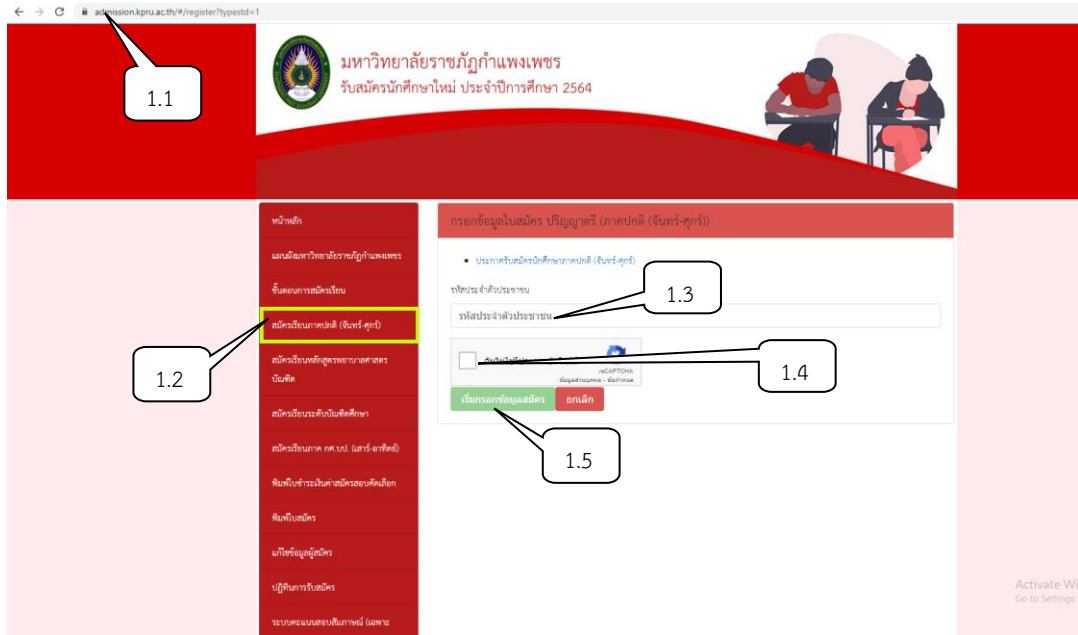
admission.kpru.ac.th/#/register?typestd=1

1.1

มหาวิทยาลัยราชภัฏกำแพงเพชร
รับสมัครนักศึกษาใหม่ ประจำปีการศึกษา 2564

หน้าหลัก
แผนผังมหาวิทยาลัยราชภัฏกำแพงเพชร
ขั้นตอนการสมัครเรียน
สมัครเรียนภาคปกติ (จันทร์-ศุกร์)
สมัครเรียนหลักสูตรพยาบาลศาสตรบัณฑิต
สมัครเรียนระดับบัณฑิตศึกษา
สมัครเรียนภาค กศ.บป. (เสาร์-อาทิตย์)
พิมพ์ใบชำระเงินค่าสมัครสอบคัดเลือก
พิมพ์ใบสมัคร
แก้ไขข้อมูลผู้สมัคร
ปฏิทินการรับสมัคร
ระบบคะแนนสอบสัมภาษณ์ (เฉพาะ

1.2

กรอกข้อมูลใบสมัคร ปริญญาตรี (ภาคปกติ (จันทร์-ศุกร์))

• ประกาศรับสมัครนักศึกษาภาคปกติ (จันทร์-ศุกร์)

รหัสประจำตัวประชาชน

รหัสประจำตัวประชาชน

1.3

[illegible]
reCAPTCHA
ข้อมูลส่วนบุคคล - ข้อกำหนด

1.4

เริ่มกรอกข้อมูลสมัคร
ยกเลิก

1.5

Activate Wi
Go to Settings